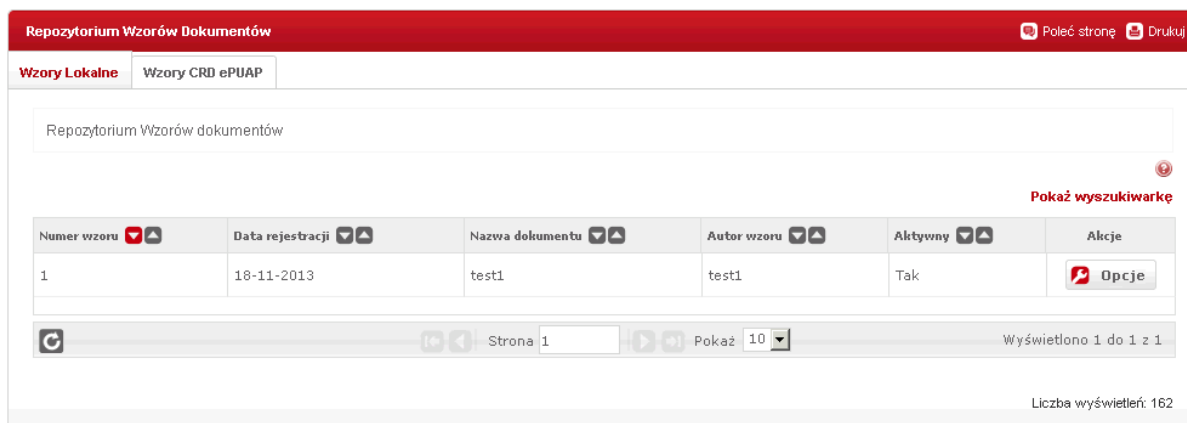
Repozytorium Wzorów Dokumentów

Poleć stronę Drukuj

Wzory Lokalne | Wzory CRD ePUAP

Repozytorium Wzorów dokumentów

Pokaż wyszukiwarkę

| Numer wzoru | Data rejestracji | Nazwa dokumentu | Autor wzoru | Aktywny | Akcje |
|---|---|---|---|---|---|
| 1 | 18-11-2013 | test1 | test1 | Tak | Opcje |

Strona 1 Pokaż 10 Wyświetlono 1 do 1 z 1

Liczba wyświetleń: 162